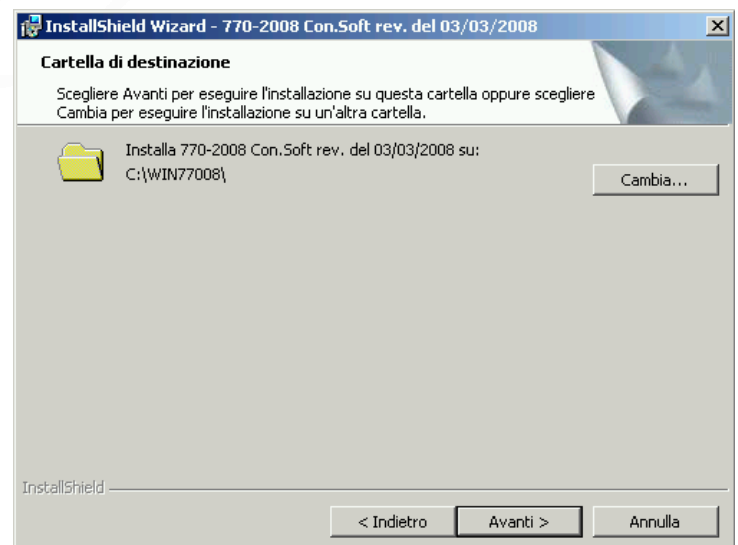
InstallShield Wizard - 770-2008 Con.Soft rev. del 03/03/2008

Cartella di destinazione

Scegliere Avanti per eseguire l'installazione su questa cartella oppure scegliere Cambia per eseguire l'installazione su un'altra cartella.

Installa 770-2008 Con.Soft rev. del 03/03/2008 su:
C:\WIN77008\

Cambia...

InstallShield

< Indietro

Avanti >

Annulla